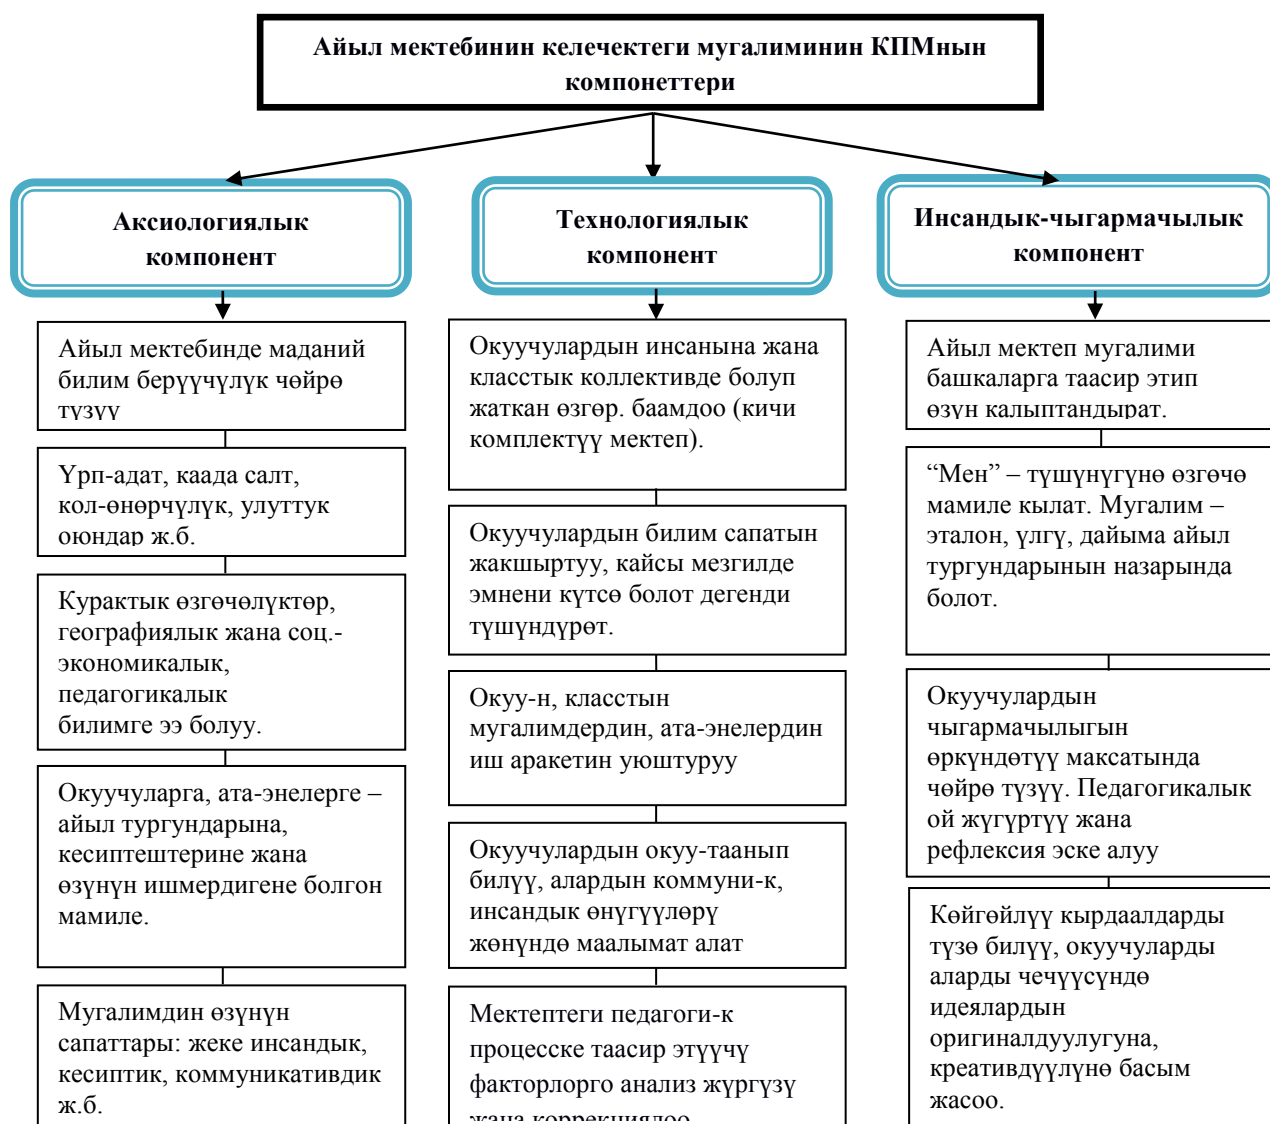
Айыл мектебинин келечектеги мугалиминин КПМнын компонеттери

Аксиологиялык компонент

Айыл мектебинде маданий билим берүүчүлүк чөйрө түзүү

Үрп-адат, каада салт, кол-өнөрчүлүк, улуттук оюндар ж.б.

Курактык өзгөчөлүктөр, географиялык жана соц.-экономикалык, педагогикалык билимге ээ болуу.

Окуучуларга, ата-энелерге – айыл тургундарына, кесиптештерине жана өзүнүн ишмердигене болгон мамиле.

Мугалимдин өзүнүн сапаттары: жеке инсандык, кесиптик, коммуникативдик ж.б.

Технологиялык компонент

Окуучулардын инсанына жана класстык коллективде болуп жаткан өзгөр. баамдоо (кичи комплектүү мектеп).

Окуучулардын билим сапатын жакшыртуу, кайсы мезгилде эмнени күтсө болот дегенди түшүндүрөт.

Окуу-н, класстын мугалимдердин, ата-энелердин иш аракетин уюштуруу

Окуучулардын окуу-таанып билүү, алардын коммуни-к, инсандык өнүгүүлөрү жөнүндө маалымат алат

Мектептеги педагоги-к процессе таасир этүүчү факторлорго анализ жүргүзү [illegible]

Инсандык-чыгармачылык компонент

Айыл мектеп мугалими башкаларга таасир этип өзүн калыптандырат.

“Мен” – түшүнүгүнө өзгөчө мамиле кылат. Мугалим – эталон, үлгү, дайыма айыл тургундарынын назарында болот.

Окуучулардын чыгармачылыгын өркүндөтүү максатында чөйрө түзүү. Педагогикалык ой жүгүртүү жана рефлексия эске алуу

Көйгөйлүү кырдаалдарды түзө билүү, окуучуларды аларды чечүүсүндө идеялардын оригиналдуулугуна, креативдүүлүнө басым жасоо.